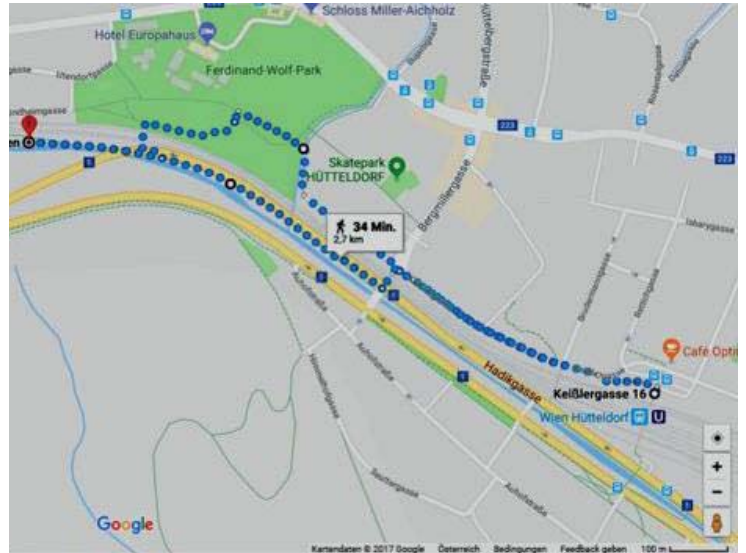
Schloss Miller-Aichholz
Hotel Europahaus
Ferdinand-Wolf-Park
Skatepark HÜTTELDORF
Bergmillergasse
34 Min.
2,7 km
223
Hadikgasse
Café Opti
Keißlergasse 16
Wien Hütteldorf
Auhofstraße
Google
Kartendaten © 2017 Google Österreich Bedingungen Feedback geben 100 m